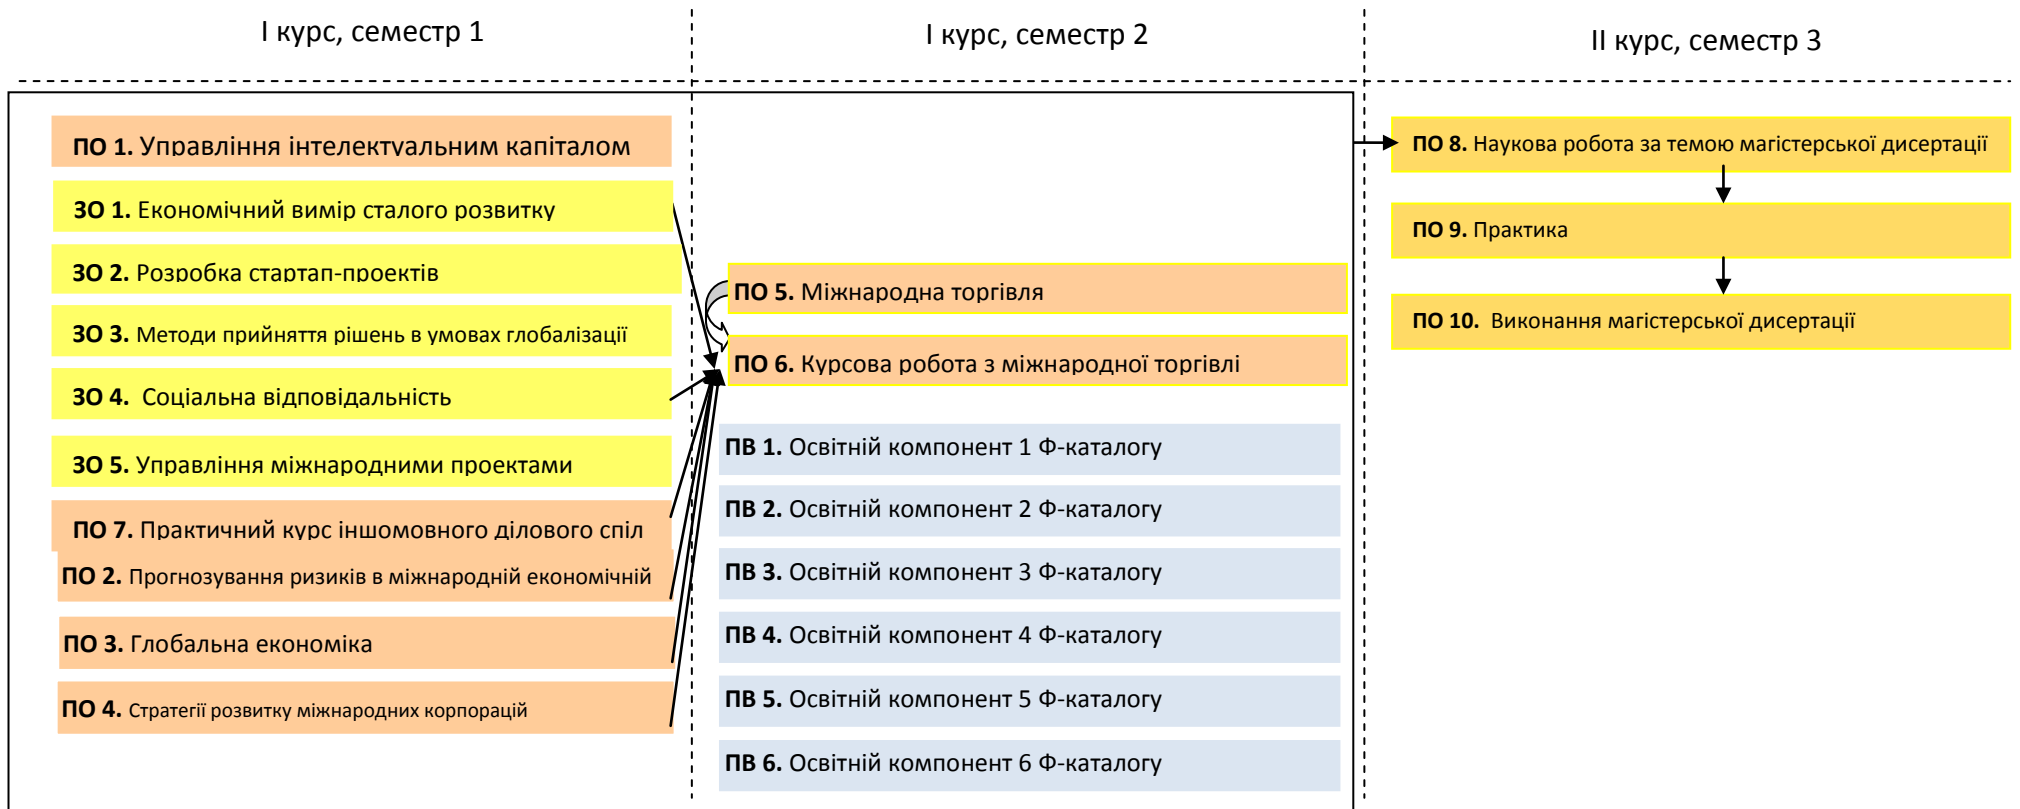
І курс, семестр 1

І курс, семестр 2

ІІ курс, семестр 3

**ПО 1.** Управління інтелектуальним капіталом

**ЗО 1.** Економічний вимір сталого розвитку

**ЗО 2.** Розробка стартап-проектів

**ЗО 3.** Методи прийняття рішень в умовах глобалізації

**ЗО 4.** Соціальна відповідальність

**ЗО 5.** Управління міжнародними проектами

**ПО 7.** Практичний курс іншомовного ділового спіл

**ПО 2.** Прогнозування ризиків в міжнародній економічній

**ПО 3.** Глобальна економіка

**ПО 4.** Стратегії розвитку міжнародних корпорацій

**ПО 5.** Міжнародна торгівля

**ПО 6.** Курсова робота з міжнародної торгівлі

**ПВ 1.** Освітній компонент 1 Ф-каталогу

**ПВ 2.** Освітній компонент 2 Ф-каталогу

**ПВ 3.** Освітній компонент 3 Ф-каталогу

**ПВ 4.** Освітній компонент 4 Ф-каталогу

**ПВ 5.** Освітній компонент 5 Ф-каталогу

**ПВ 6.** Освітній компонент 6 Ф-каталогу

**ПО 8.** Наукова робота за темою магістерської дисертації

**ПО 9.** Практика

**ПО 10.** Виконання магістерської дисертації